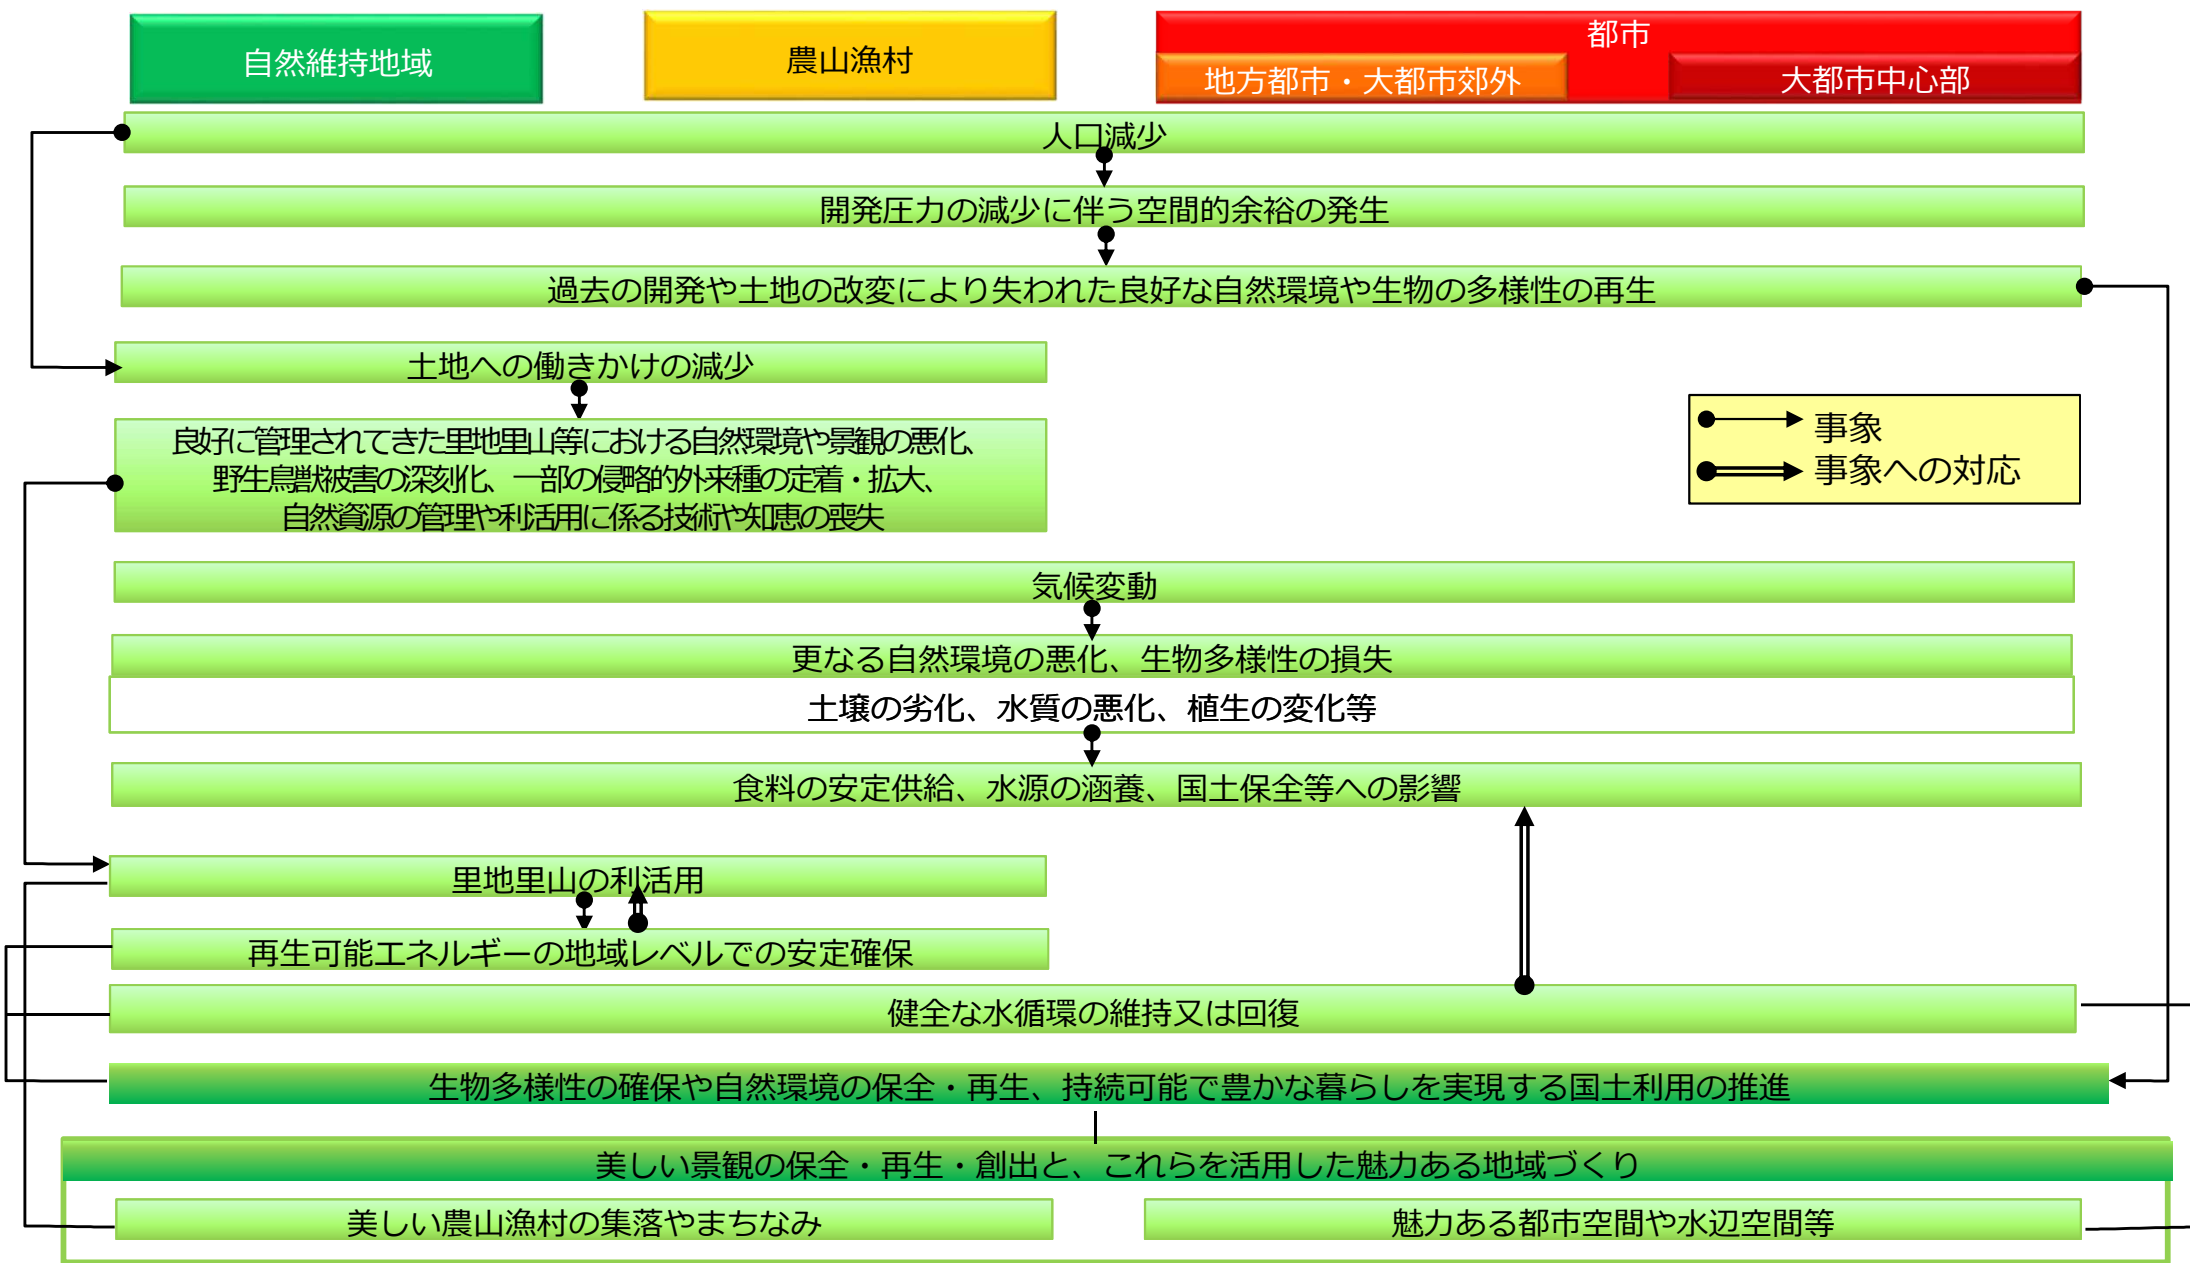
自然維持地域

農山漁村

都市

地方都市・大都市郊外

大都市中心部

人口減少

開発圧力の減少に伴う空間的余裕の発生

過去の開発や土地の改変により失われた良好な自然環境や生物の多様性の再生

土地への働きかけの減少

良好に管理されてきた里地里山等における自然環境や景観の悪化、野生鳥獣被害の深刻化、一部の侵略的外来種の定着・拡大、自然資源の管理や利活用に係る技術や知恵の喪失

事象

事象への対応

気候変動

更なる自然環境の悪化、生物多様性の損失

土壌の劣化、水質の悪化、植生の変化等

食料の安定供給、水源の涵養、国土保全等への影響

里地里山の利活用

再生可能エネルギーの地域レベルでの安定確保

健全な水循環の維持又は回復

生物多様性の確保や自然環境の保全・再生、持続可能で豊かな暮らしを実現する国土利用の推進

美しい景観の保全・再生・創出と、これらを活用した魅力ある地域づくり

美しい農山漁村の集落やまちなみ

魅力ある都市空間や水辺空間等